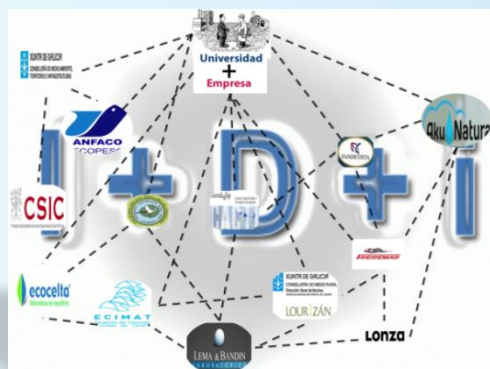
Universidad
+
Empresa

XUNTA DE GALICIA
CONSELLERÍA DE MEDIO AMBIENTE, TERRITORIO E INFRAESTRUTURAS

ANFACO
CECOPESCA

Aku Natura

CSIC

I + D + i

FRIDAMAR

ecocelta

ECIMAT

XUNTA DE GALICIA
CONSELLERÍA DO MEDIO RURAL

LOURIZÁN

LONZA

LEMA & BANDIN